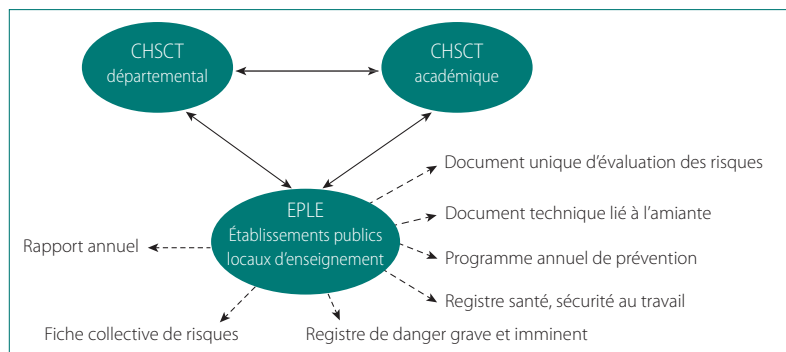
CHSCT départemental

CHSCT académique

EPLE
Établissements publics locaux d'enseignement

Document unique d'évaluation des risques

Document technique lié à l'amiante

Programme annuel de prévention

Registre santé, sécurité au travail

Rapport annuel

Fiche collective de risques

Registre de danger grave et imminent